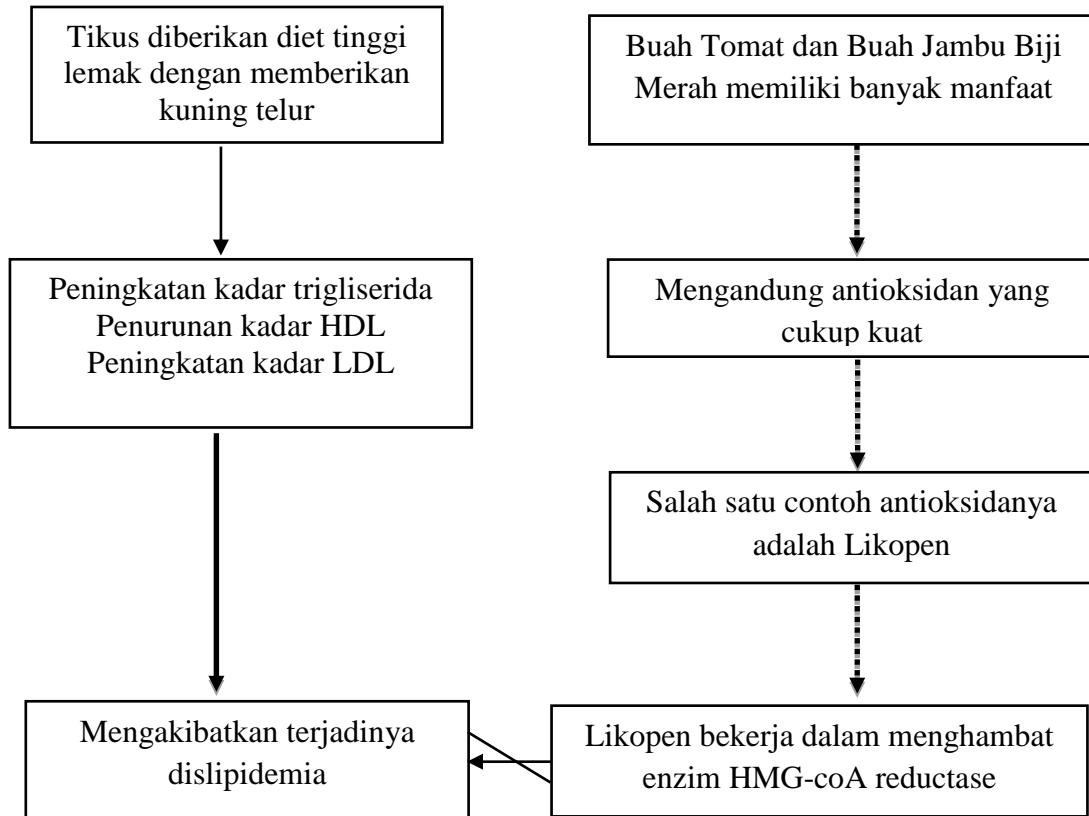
Tikus diberikan diet tinggi lemak dengan memberikan kuning telur

Peningkatan kadar trigliserida
Penurunan kadar HDL
Peningkatan kadar LDL

Mengakibatkan terjadinya dislipidemia

Buah Tomat dan Buah Jambu Biji Merah memiliki banyak manfaat

Mengandung antioksidan yang cukup kuat

Salah satu contoh antioksidanya adalah Likopen

Likopen bekerja dalam menghambat enzim HMG-coA reductase